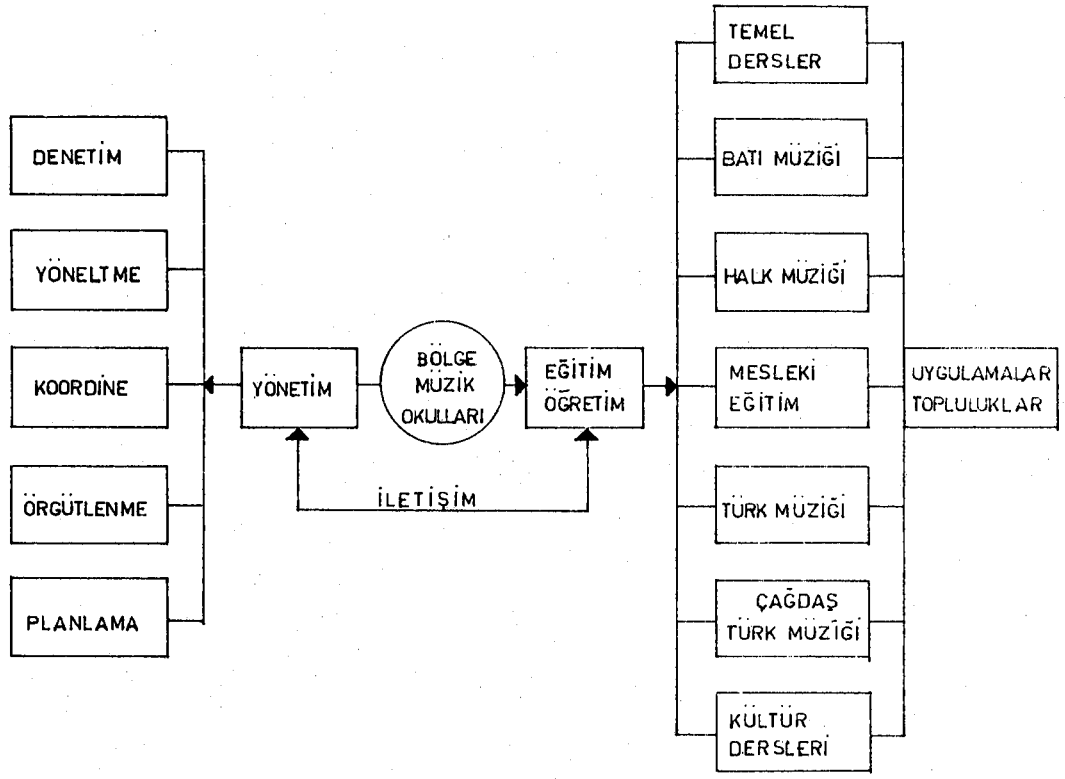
DENETİM

YÖNELTME

KOORDİNE

ÖRGÜTLENME

PLANLAMA

YÖNETİM

BÖLGE MÜZİK OKULLARI

EĞİTİM ÖĞRETİM

İLETİŞİM

TEMEL DERSLER

BATI MÜZİĞİ

HALK MÜZİĞİ

MESLEKİ EĞİTİM

TÜRK MÜZİĞİ

ÇAĞDAŞ TÜRK MÜZİĞİ

KÜLTÜR DERSLERİ

UYGULAMALAR TOPLULUKLAR